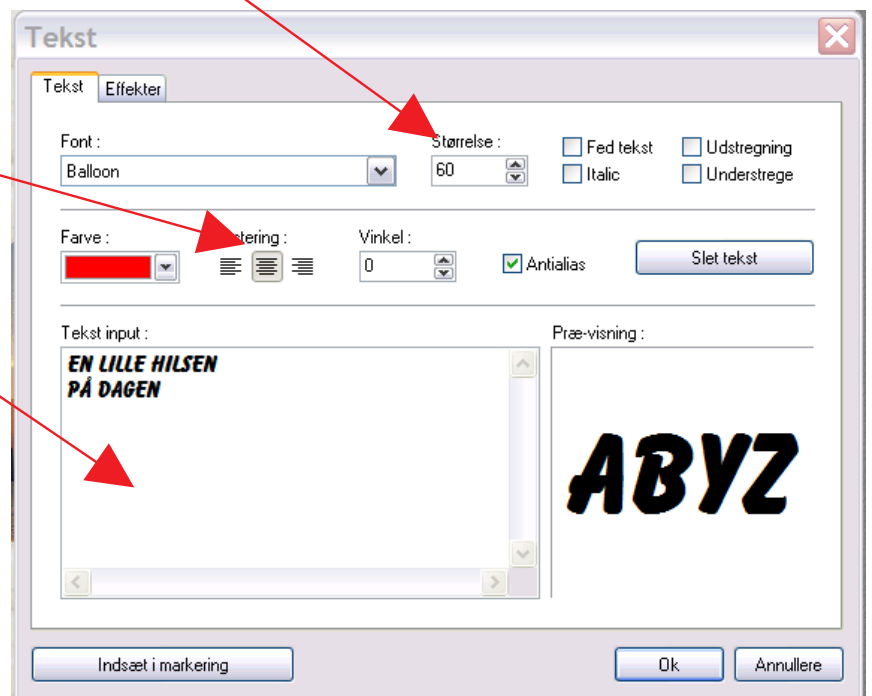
Tekst

Tekst | Effekter

Font :
Balloon

Størrelse :
60

Fed tekst
Italic
Udstregning
Understrege

Farve :

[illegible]stering :

Vinkel :
0

Antialias

Slet tekst

Tekst input :
EN LILLE HILSEN
PÅ DAGEN

Præ-visning :
ABYZ

Indsæt i markering

Ok

Annullere